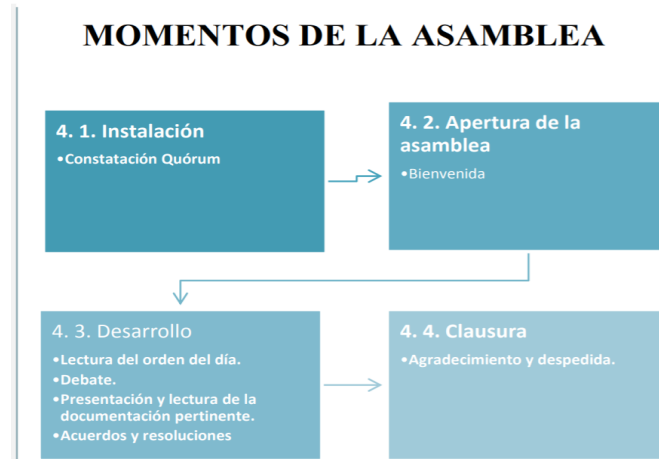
MOMENTOS DE LA ASAMBLEA

4. 1. Instalación
•Constatación Quórum

4. 2. Apertura de la asamblea
•Bienvenida

4. 3. Desarrollo
•Lectura del orden del día.
•Debate.
•Presentación y lectura de la documentación pertinente.
•Acuerdos y resoluciones

4. 4. Clausura
•Agradecimiento y despedida.